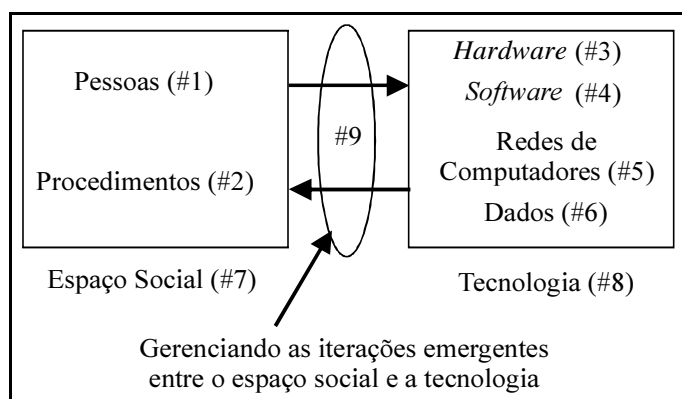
Pessoas (#1)

Procedimentos (#2)

Espaço Social (#7)

#9

Hardware (#3)

Software (#4)

Redes de Computadores (#5)

Dados (#6)

Tecnologia (#8)

Gerenciando as iterações emergentes entre o espaço social e a tecnologia